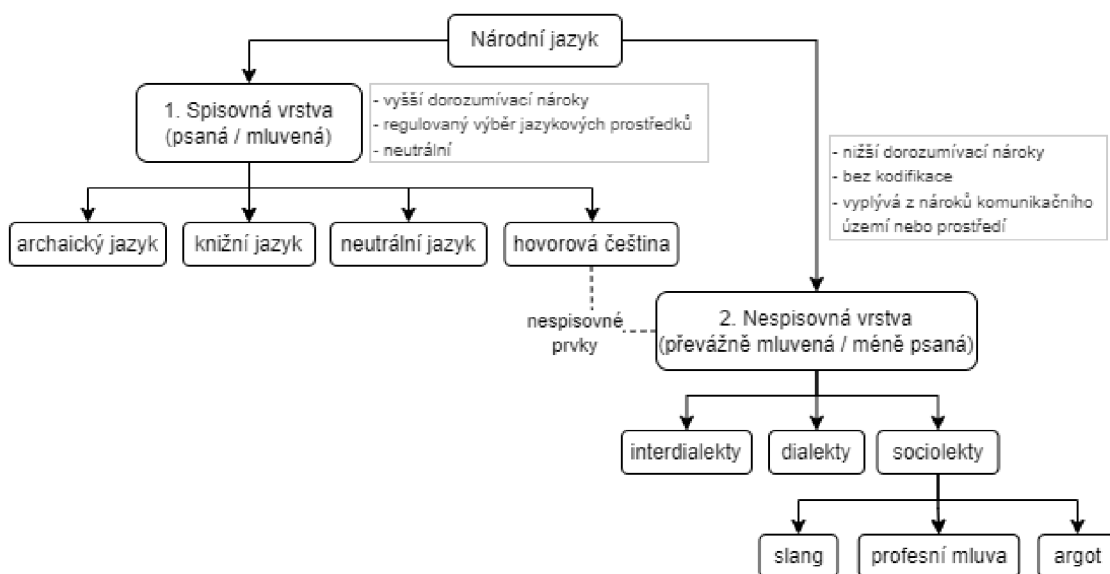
Národní jazyk

1. Spisovná vrstva (psaná / mluvená)

- vyšší dorozumívací nároky
- regulovaný výběr jazykových prostředků
- neutrální

archaický jazyk

knižní jazyk

neutrální jazyk

hovorová čeština

- nižší dorozumívací nároky
- bez kodifikace
- vyplývá z nároků komunikačního území nebo prostředí

nespisovné prvky

2. Nespisovná vrstva (převážně mluvená / méně psaná)

interdialekty

dialekty

sociolekty

slang

profesní mluva

argot